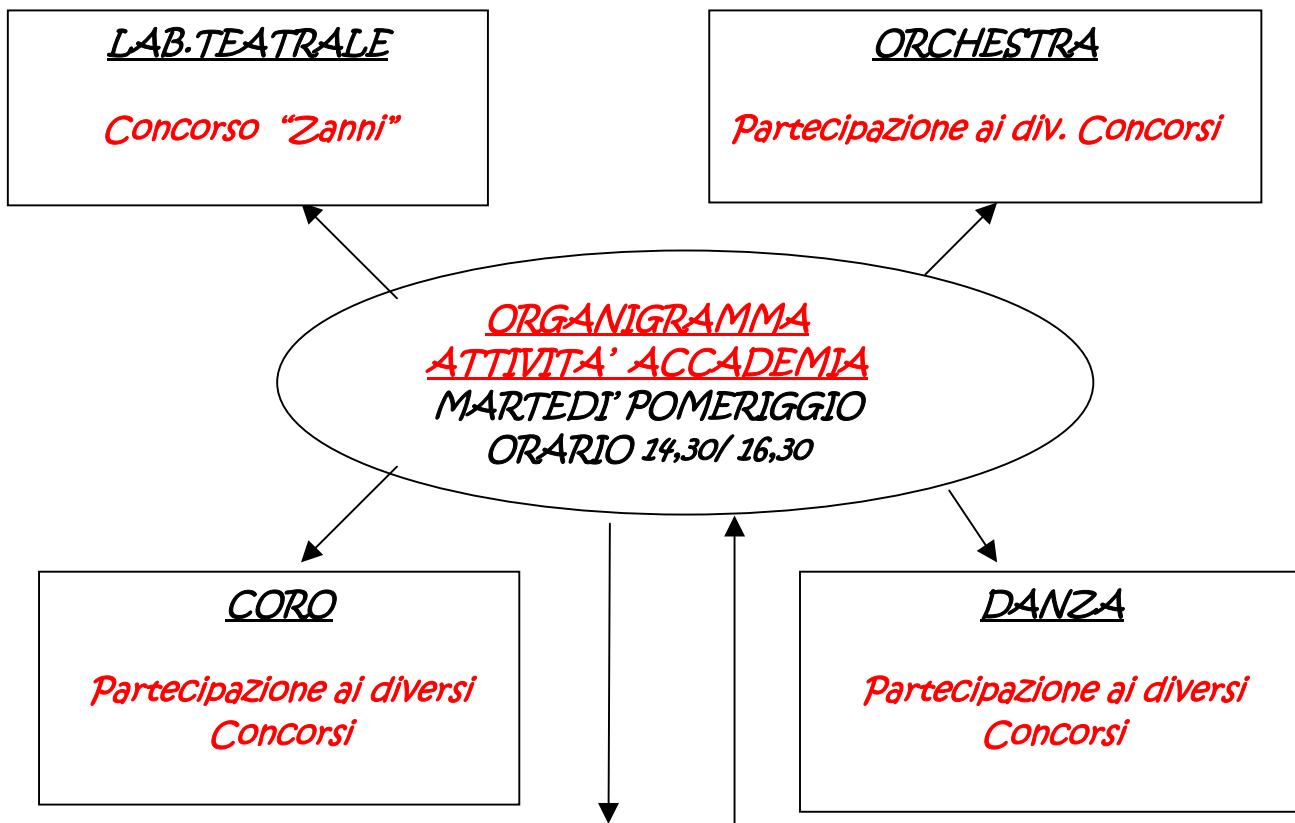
LAB.TEATRALE

Concorso "Zanni"

ORCHESTRA

Partecipazione ai div. Concorsi

ORGANIGRAMMA
ATTIVITA' ACCADEMIA
MARTEDI' POMERIGGIO
ORARIO 14,30/ 16,30

CORO

Partecipazione ai diversi Concorsi

DANZA

Partecipazione ai diversi Concorsi